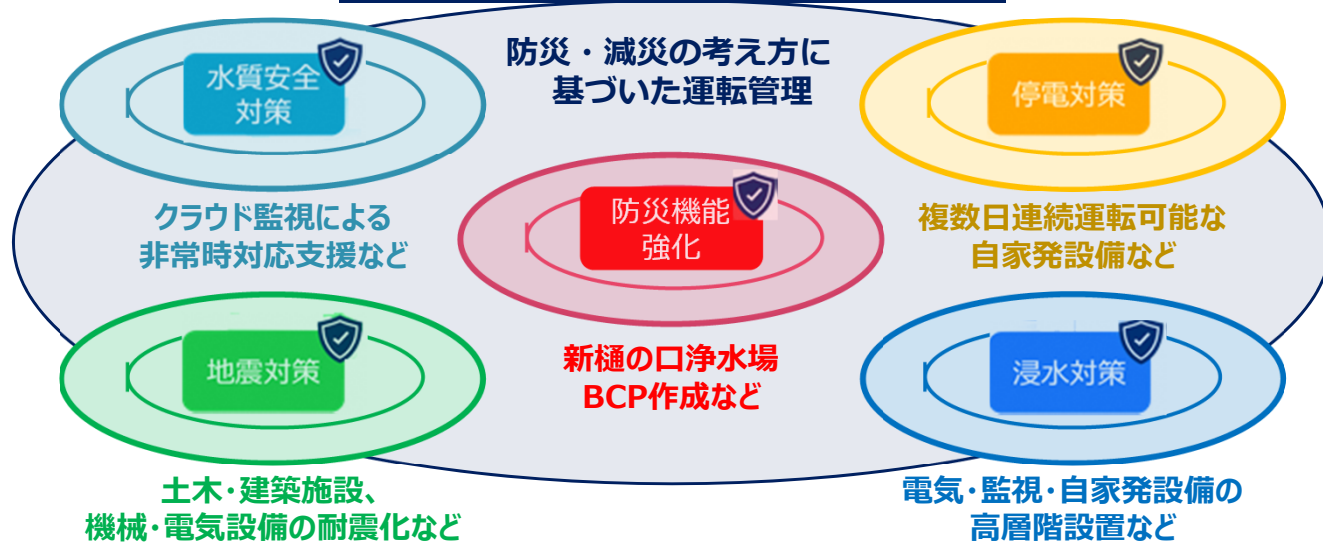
防災・減災の考え方に基づいた運転管理

水質安全対策

クラウド監視による非常時対応支援など

停電対策

複数日連続運転可能な自家発設備など

防災機能強化

新樋の口浄水場BCP作成など

地震対策

土木・建築施設、機械・電気設備の耐震化など

浸水対策

電気・監視・自家発設備の高層階設置など